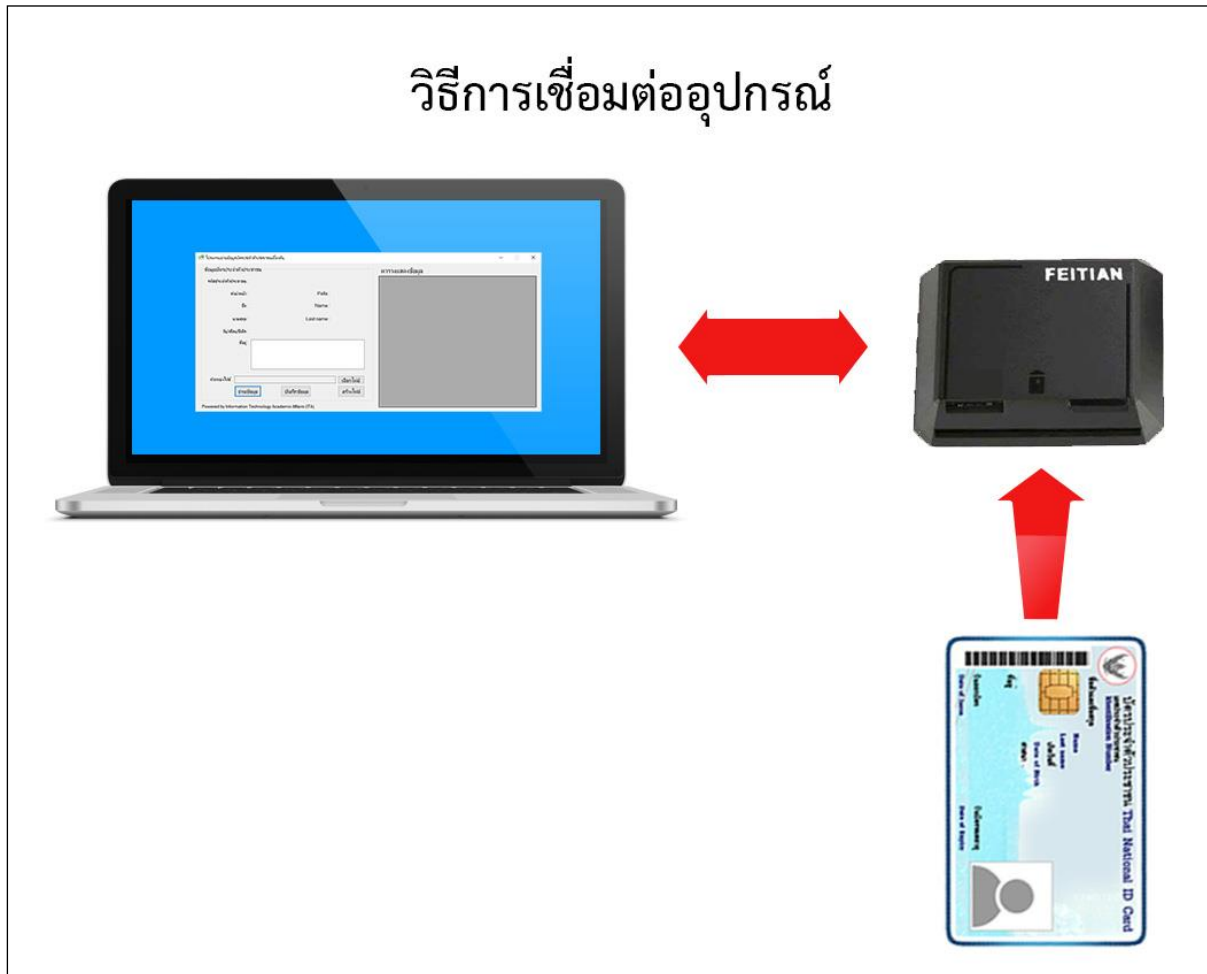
วิธีการเชื่อมต่ออุปกรณ์

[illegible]
ข้อมูลบัตรประจำตัวประชาชน
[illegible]
คำนำหน้า
Prefix
ชื่อ
Name
นามสกุล
Last name
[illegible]
ที่อยู่
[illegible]
เลือกไฟล์
อ่านข้อมูล
บันทึกข้อมูล
เคลียร์ข้อมูล
Powered by Information Technology Academic Affairs (ITA)
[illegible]

FEITIAN

บัตรประจำตัวประชาชน Thai National ID Card
Identification Number
ชื่อตัวและชื่อสกุล
Name
Last name
เกิดวันที่
Date of Birth
ที่อยู่
วันออกบัตร
Date of Issue
วันบัตรหมดอายุ
Date of Expiry